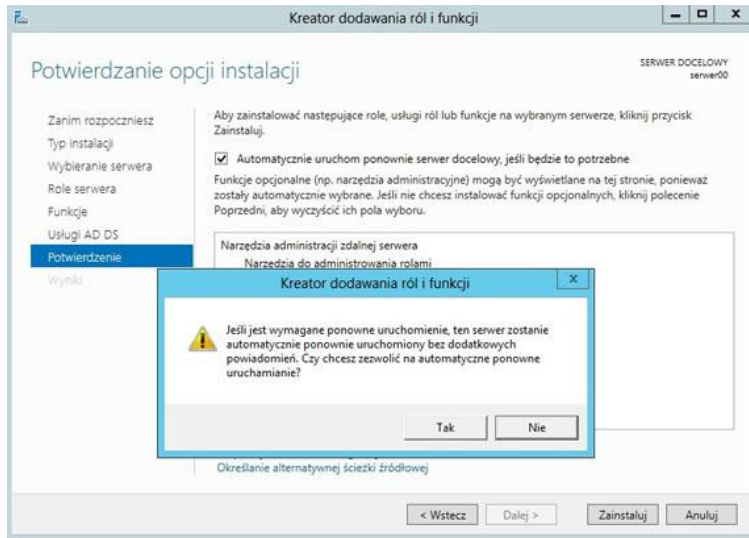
Kreator dodawania ról i funkcji

Potwierdzanie opcji instalacji

SERWER DOCELOWY
serwer00

Zanim rozpoczniesz
Typ instalacji
Wybieranie serwera
Role serwera
Funkcje
Usługi AD DS
Potwierdzenie
Wyniki

Aby zainstalować następujące role, usługi ról lub funkcje na wybranym serwerze, kliknij przycisk Zainstaluj.

Automatycznie uruchom ponownie serwer docelowy, jeśli będzie to potrzebne

Funkcje opcjonalne (np. narzędzia administracyjne) mogą być wyświetlane na tej stronie, ponieważ zostały automatycznie wybrane. Jeśli nie chcesz instalować funkcji opcjonalnych, kliknij polecenie Poprzedni, aby wyczyścić ich pola wyboru.

Narzędzia administracji zdalnej serwera
Narzędzia do administrowania rolami

Kreator dodawania ról i funkcji

Jeśli jest wymagane ponowne uruchomienie, ten serwer zostanie automatycznie ponownie uruchomiony bez dodatkowych powiadomień. Czy chcesz zezwolić na automatyczne ponowne uruchamianie?

Tak
Nie

Określanie alternatywnej ścieżki źródłowej

< Wstecz
Dalej >
Zainstaluj
Anuluj